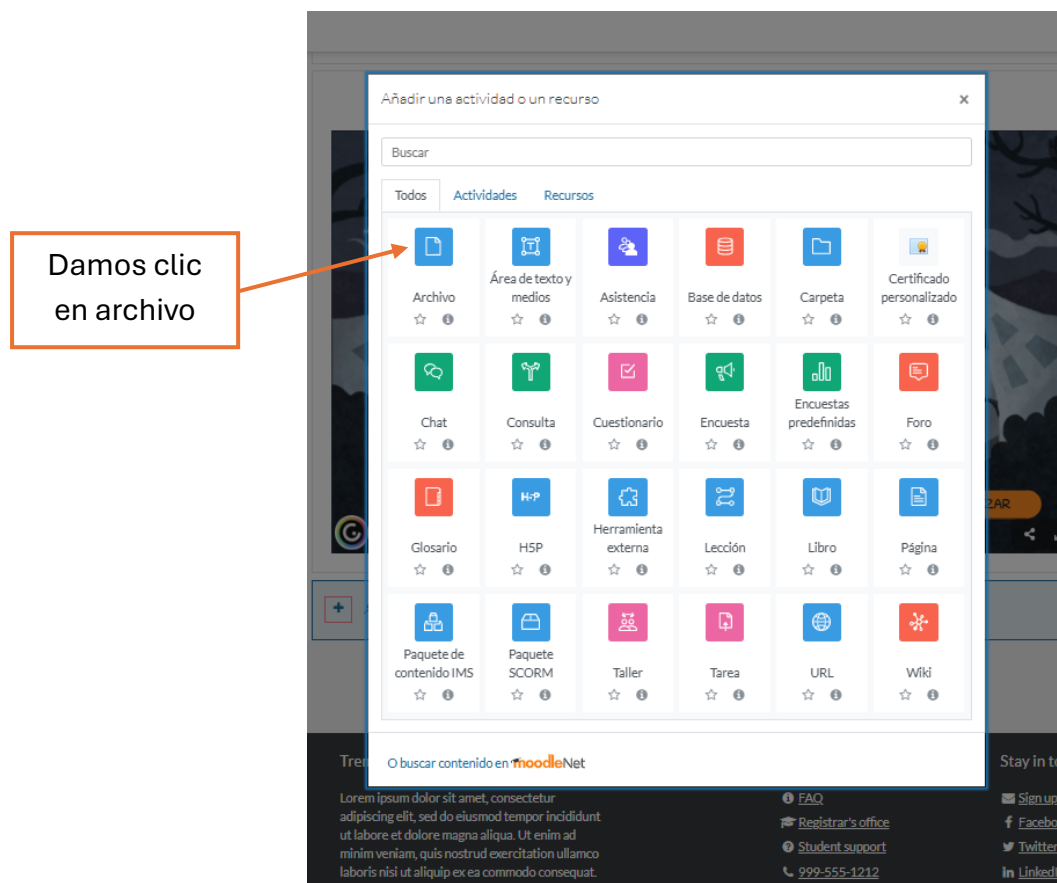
Damos clic en archivo

Añadir una actividad o un recurso ×

Buscar

Todos Actividades Recursos

| Archivo | Área de texto y medios | Asistencia | Base de datos | Carpeta | Certificado personalizado |
|---|---|---|---|---|---|
| Chat | Consulta | Cuestionario | Encuesta | Encuestas predefinidas | Foro |
| Glosario | H5P | Herramienta externa | Lección | Libro | Página |
| Paquete de contenido IMS | Paquete SCORM | Taller | Tarea | URL | Wiki |

O buscar contenido en moodleNet

Tren

Lorem ipsum dolor sit amet, consectetur adipiscing elit, sed do eiusmod tempor incididunt ut labore et dolore magna aliqua. Ut enim ad minim veniam, quis nostrud exercitation ullamco laboris nisi ut aliquip ex ea commodo consequat.

FAQ
Registrar's office
Student support
999-555-1212

Stay in to
Sign up
Facebo
Twitter
Linked